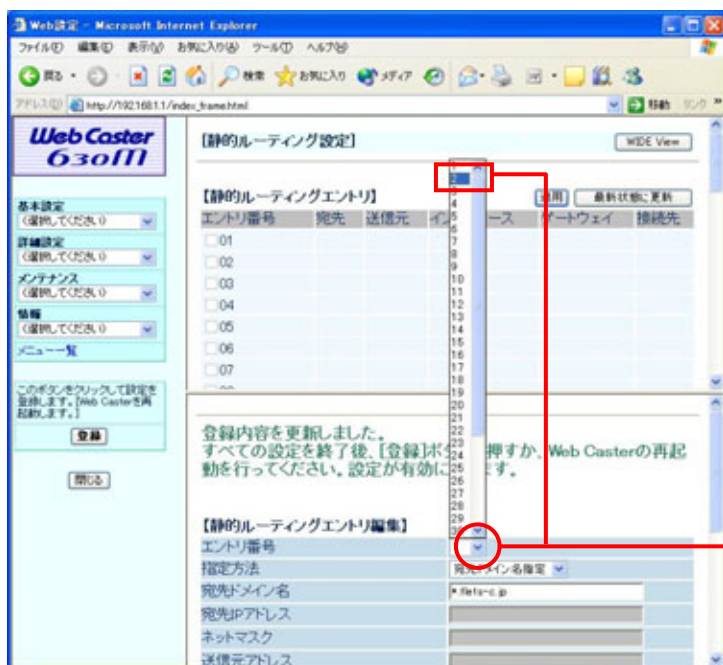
Web設定 - Microsoft Internet Explorer

ファイル(F) 編集(E) 表示(V) お気に入り(A) ツール(T) ヘルプ(H)

戻る 検索 お気に入り メディア

アドレス(D) http://192.168.1.1/index_frame.html 移動 リンク

Web Caster 630M

基本設定
(選択してください)
詳細設定
(選択してください)
メンテナンス
(選択してください)
情報
(選択してください)
メニュー一覧

このボタンをクリックして設定を登録します。[Web Casterを再起動します。]

登録

閉じる

[静的ルーティング設定]

WIDE View

[静的ルーティングエントリ]

適用 最新状態に更新

| エントリ番号 | 宛先 | 送信元 | インターフェース | ゲートウェイ | 接続先 |
|---|---|---|---|---|---|
| 01 | | | | | |
| 02 | | | | | |
| 03 | | | | | |
| 04 | | | | | |
| 05 | | | | | |
| 06 | | | | | |
| 07 | | | | | |

1
2
3
4
5
6
7
8
9
10
11
12
13
14
15
16
17
18
19
20
21
22
23
24
25
26
27
28
29

登録内容を更新しました。
すべての設定を終了後、[登録]ボ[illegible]押すか、Web Casterの再起動を行ってください。設定が有効に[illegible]す。

[静的ルーティングエントリ編集]

エントリ番号
指定方法 宛先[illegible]メイン名指定
宛先ドメイン名 *.flets-c.jp
宛先IPアドレス
ネットマスク
送信元アドレス